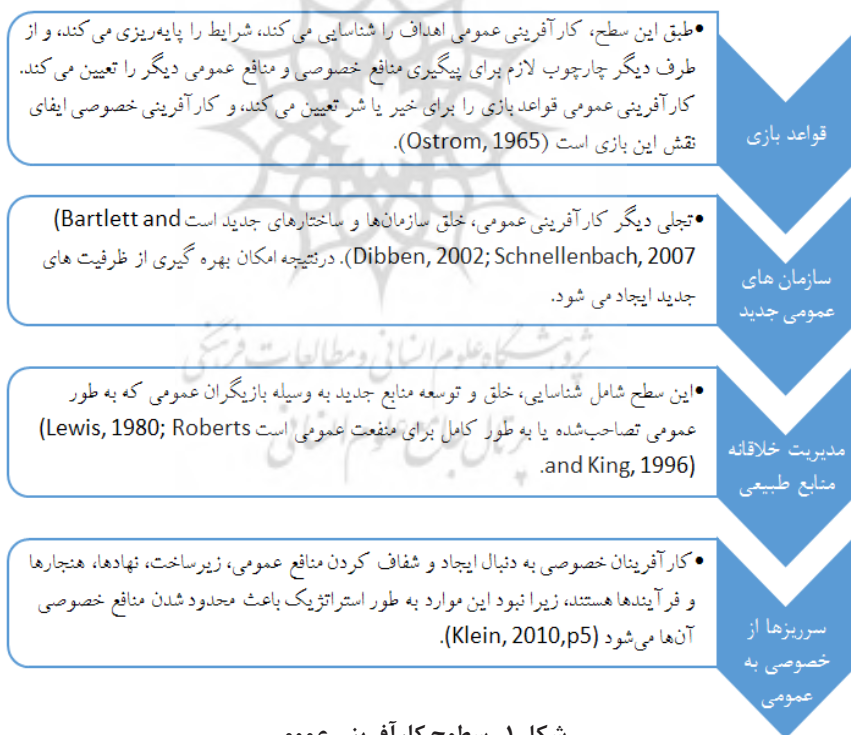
قواعد بازی

•طبق این سطح، کارآفرینی عمومی اهداف را شناسایی می کند، شرایط را پایه‌ریزی می کند، و از طرف دیگر چارچوب لازم برای پیگیری منافع خصوصی و منافع عمومی دیگر را تعیین می کند. کارآفرینی عمومی قواعد بازی را برای خیر یا شر تعیین می کند، و کارآفرینی خصوصی ایفای نقش این بازی است (Ostrom, 1965).

سازمان های عمومی جدید

•تجلی دیگر کارآفرینی عمومی، خلق سازمان‌ها و ساختارهای جدید است (Bartlett and Dibben, 2002; Schnellenbach, 2007). درنتیجه امکان بهره گیری از ظرفیت های جدید ایجاد می شود.

مدیریت خلاقانه منابع طبیعی

•این سطح شامل شناسایی، خلق و توسعه منابع جدید به وسیله بازیگران عمومی که به طور عمومی تصاحب‌شده یا به طور کامل برای منفعت عمومی است (Lewis, 1980; Roberts and King, 1996).

سرریزها از خصوصی به عمومی

•کارآفرینان خصوصی به دنبال ایجاد و شفاف کردن منافع عمومی، زیرساخت، نهادها، هنجارها و فرآیندها هستند، زیرا نبود این موارد به طور استراتژیک باعث محدود شدن منافع خصوصی آن‌ها می‌شود (Klein, 2010,p5).

شکل ۱- طرح کارآفرینی عمومی